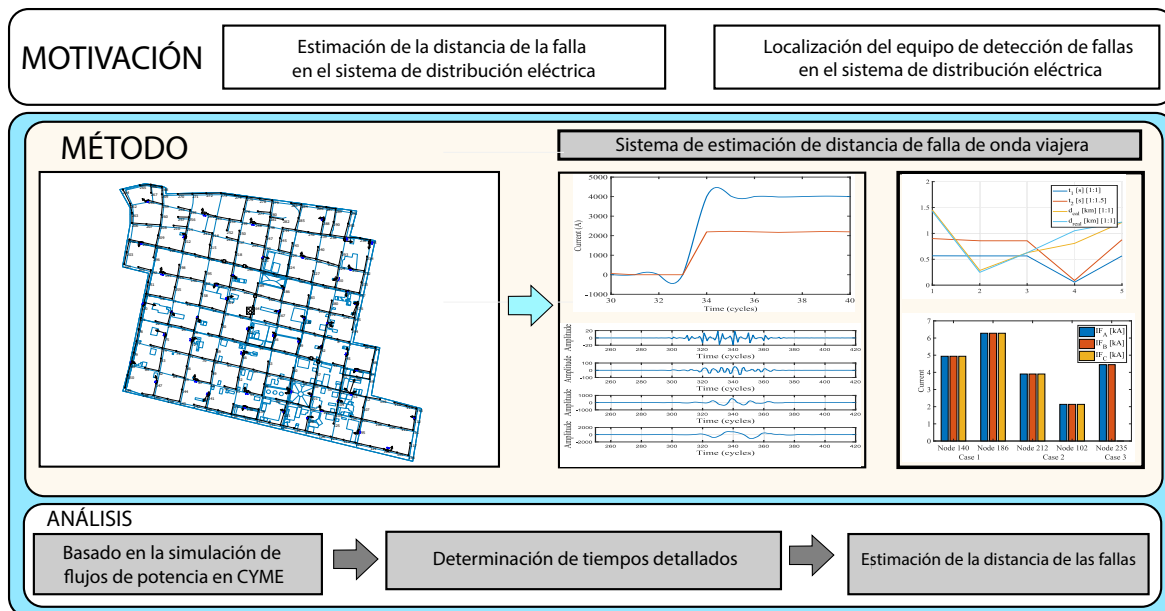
MOTIVACIÓN

Estimación de la distancia de la falla en el sistema de distribución eléctrica

Localización del equipo de detección de fallas en el sistema de distribución eléctrica

MÉTODO

Sistema de estimación de distancia de falla de onda viajera

5000
4000
3000
2000
1000
0
-1000
Current (A)
30 32 34 36 38 40
Time (cycles)

Amplitude 20 0 -20
260 280 300 320 340 360 380 400 420
Time (cycles)
Amplitude 100 0 -100
260 280 300 320 340 360 380 400 420
Time (cycles)
Amplitude 1000 0 -1000
260 280 300 320 340 360 380 400 420
Time (cycles)
Amplitude 2000 0 -2000
260 280 300 320 340 360 380 400 420
Time (cycles)

2
1.5
1
0.5
0
1 2 3 4 5
$t_1$ [s] [1:1]
$t_2$ [s] [1:1.5]
$d_{cal}$ [km] [1:1]
$d_{real}$ [km] [1:1]

7
6
5
4
3
2
1
0
Current
$IF_A$ [kA]
$IF_B$ [kA]
$IF_C$ [kA]
Node 140 Node 186 Node 212 Node 102 Node 235
Case 1 Case 2 Case 3

ANÁLISIS

Basado en la simulación de flujos de potencia en CYME

Determinación de tiempos detallados

Estimación de la distancia de las fallas